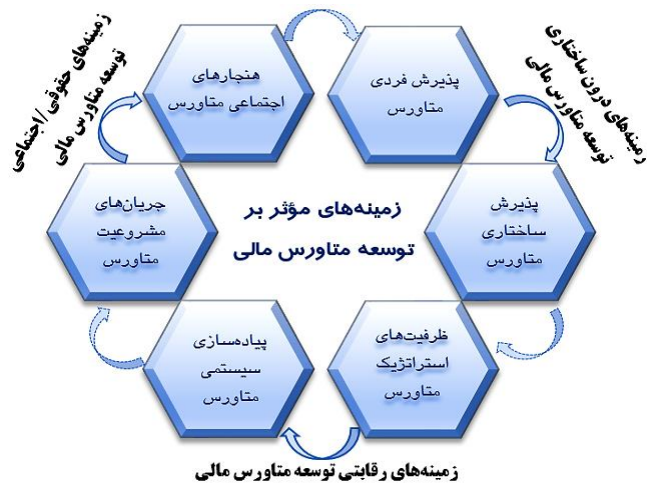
زمینه‌های مؤثر بر توسعه متاورس مالی

پذیرش فردی متاورس

پذیرش ساختاری متاورس

ظرفیت‌های استراتژیک متاورس

پیاده‌سازی سیستمی متاورس

جریان‌های مشروعیت متاورس

هنجارهای اجتماعی متاورس

زمینه‌های درون ساختاری توسعه متاورس مالی

زمینه‌های رقابتی توسعه متاورس مالی

زمینه‌های حقوقی/اجتماعی توسعه متاورس مالی